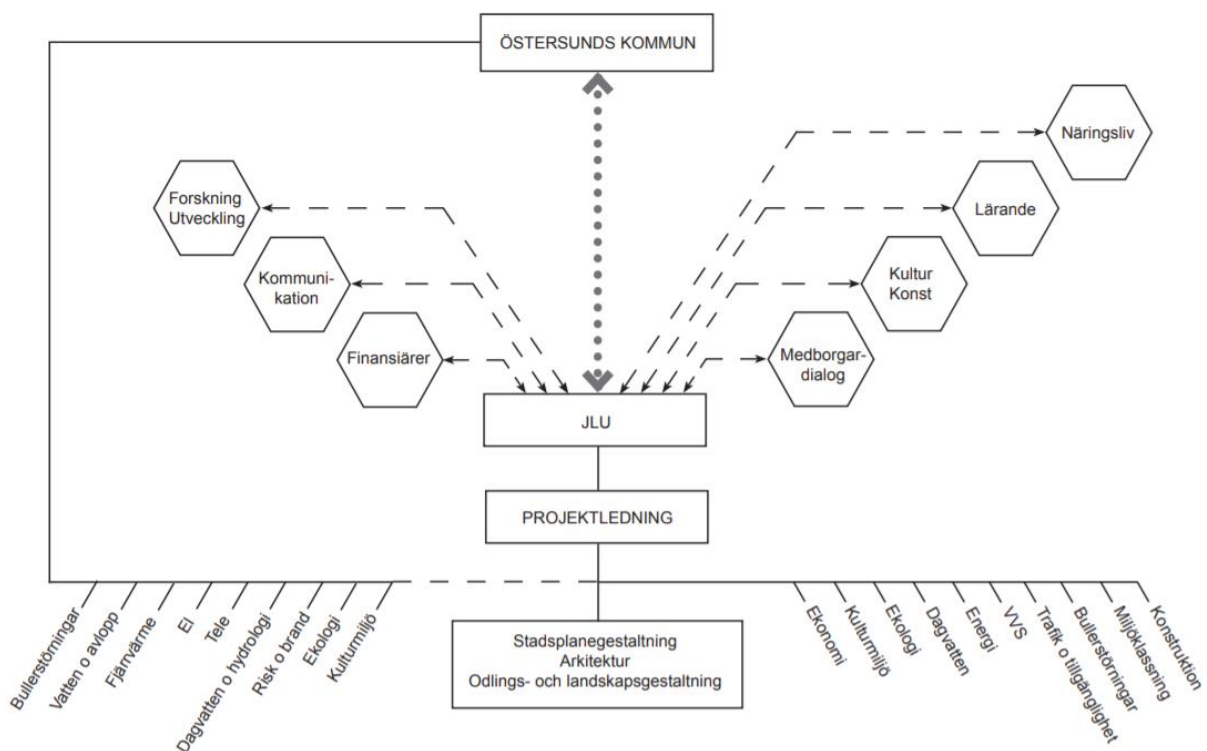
ÖSTERSUNDS KOMMUN

Näringsliv

Forskning Utveckling

Lärande

Kommunikation

Kultur Konst

Finansiärer

Medborgardialog

JLU

PROJEKTLEDNING

Bullerstörningar
Vatten o avlopp
Fjärrvärme
El
Tele
Dagvatten o hydrologi
Risk o brand
Ekologi
Kulturmiljö

Stadsplanegestaltning
Arkitektur
Odlings- och landskapsgestaltning

Ekonomi
Kulturmiljö
Ekologi
Dagvatten
Energi
VVS
Trafik o tillgänglighet
Bullerstörningar
Miljöklassning
Konstruktion